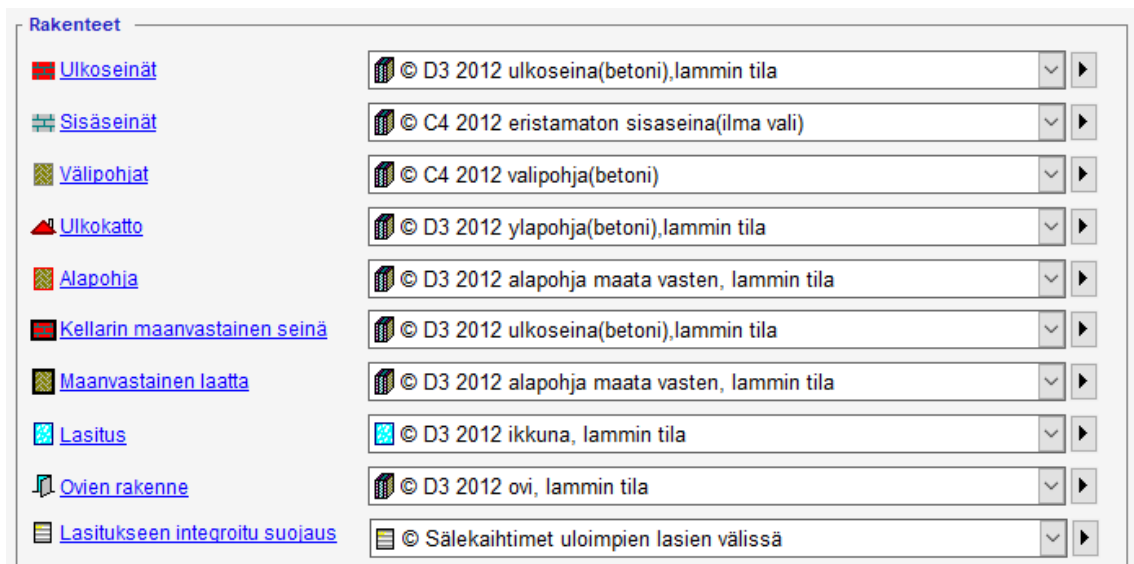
Rakenteet

| | |
|---|---|
| Ulkoseinät | © D3 2012 ulkoseina(betoni),lammin tila |
| Sisäseinät | © C4 2012 eristamaton sisaseina(ilma vali) |
| Välipohjat | © C4 2012 valipohja(betoni) |
| Ulkokatto | © D3 2012 ylapohja(betoni),lammin tila |
| Alapohja | © D3 2012 alapohja maata vasten, lammin tila |
| Kellarin maanvastainen seinä | © D3 2012 ulkoseina(betoni),lammin tila |
| Maanvastainen laatta | © D3 2012 alapohja maata vasten, lammin tila |
| Lasitus | © D3 2012 ikkuna, lammin tila |
| Ovien rakenne | © D3 2012 ovi, lammin tila |
| Lasitukseen integroitu suojaus | © Sälekaihtimet uloimpien lasien välissä |